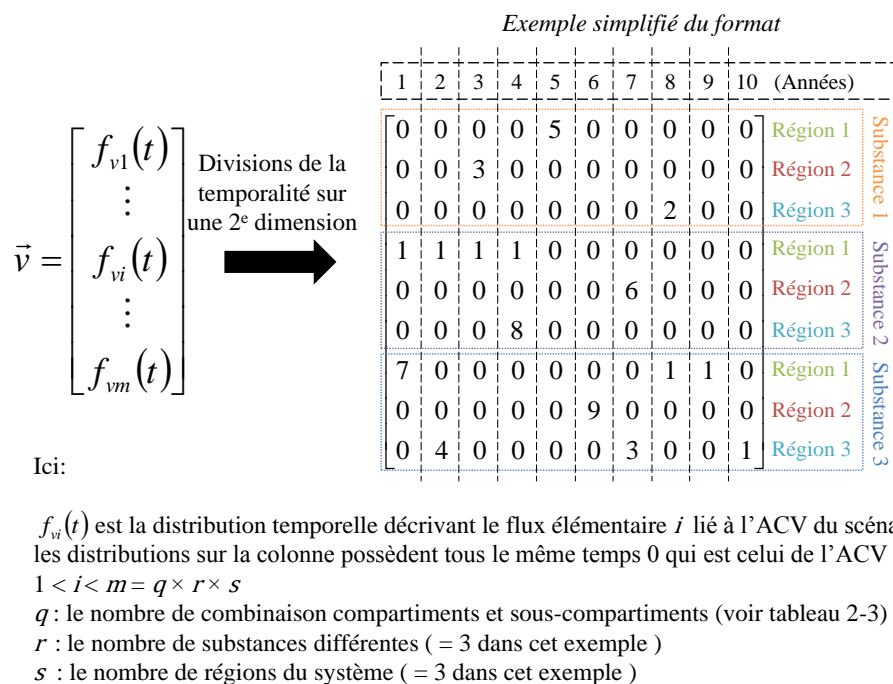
Exemple simplifié du format

| 1 | 2 | 3 | 4 | 5 | 6 | 7 | 8 | 9 | 10 | (Années) | |
|---|---|---|---|---|---|---|---|---|---|---|---|
| 0 | 0 | 0 | 0 | 5 | 0 | 0 | 0 | 0 | 0 | Région 1 | Substance 1 |
| 0 | 0 | 3 | 0 | 0 | 0 | 0 | 0 | 0 | 0 | Région 2 | |
| 0 | 0 | 0 | 0 | 0 | 0 | 0 | 2 | 0 | 0 | Région 3 | |
| 1 | 1 | 1 | 1 | 0 | 0 | 0 | 0 | 0 | 0 | Région 1 | Substance 2 |
| 0 | 0 | 0 | 0 | 0 | 0 | 6 | 0 | 0 | 0 | Région 2 | |
| 0 | 0 | 0 | 8 | 0 | 0 | 0 | 0 | 0 | 0 | Région 3 | |
| 7 | 0 | 0 | 0 | 0 | 0 | 0 | 1 | 1 | 0 | Région 1 | Substance 3 |
| 0 | 0 | 0 | 0 | 0 | 9 | 0 | 0 | 0 | 0 | Région 2 | |
| 0 | 4 | 0 | 0 | 0 | 0 | 3 | 0 | 0 | 1 | Région 3 | |

$\vec{v} = \begin{bmatrix} f_{v1}(t) \\ \vdots \\ f_{vi}(t) \\ \vdots \\ f_{vm}(t) \end{bmatrix}$

Divisions de la temporalité sur une 2e dimension

Ici:

$f_{vi}(t)$ est la distribution temporelle décrivant le flux élémentaire $i$ lié à l'ACV du scéna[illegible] les distributions sur la colonne possèdent tous le même temps 0 qui est celui de l'ACV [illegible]
$1 < i < m = q \times r \times s$
$q$ : le nombre de combinaison compartiments et sous-compartiments (voir tableau 2-3)
$r$ : le nombre de substances différentes ( = 3 dans cet exemple )
$s$ : le nombre de régions du système ( = 3 dans cet exemple )